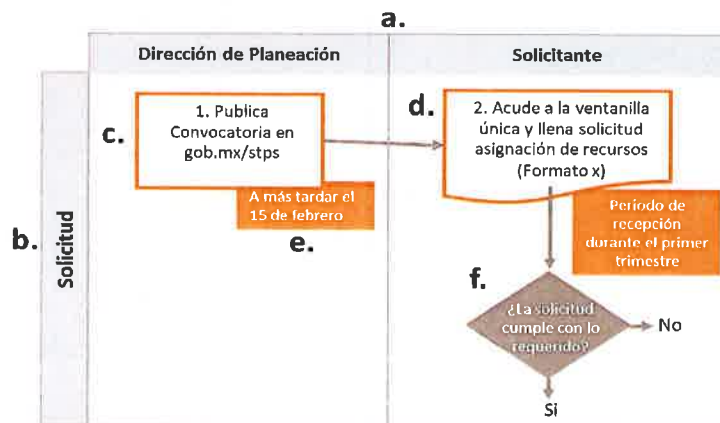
a.

Dirección de Planeación

Solicitante

b.

Solicitud

c.

1. Publica Convocatoria en gob.mx/stps

A más tardar el 15 de febrero

e.

d.

2. Acude a la ventanilla única y llena solicitud asignación de recursos (Formato x)

Periodo de recepción durante el primer trimestre

f.

¿La solicitud cumple con lo requerido?

No

Si